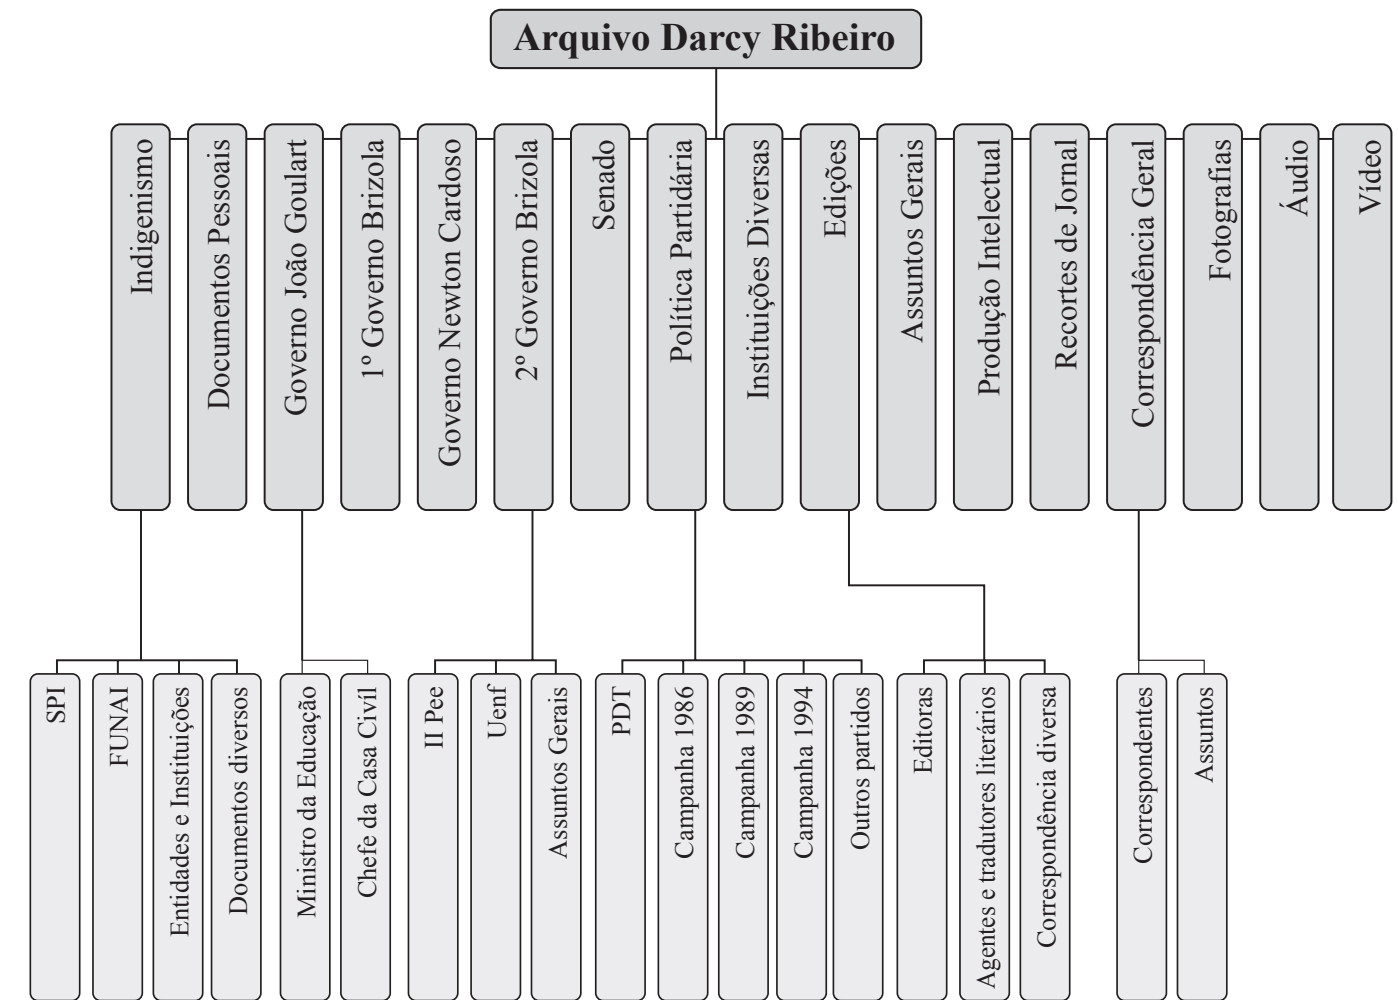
Arquivo Darcy Ribeiro

Indigenismo
Documentos Pessoais
Governo João Goulart
1º Governo Brizola
Governo Newton Cardoso
2º Governo Brizola
Senado
Política Partidária
Instituições Diversas
Edições
Assuntos Gerais
Produção Intelectual
Recortes de Jornal
Correspondência Geral
Fotografias
Áudio
Vídeo

SPI
FUNAI
Entidades e Instituições
Documentos diversos
Ministro da Educação
Chefe da Casa Civil
II Pee
Uenf
Assuntos Gerais
PDT
Campanha 1986
Campanha 1989
Campanha 1994
Outros partidos
Editoras
Agentes e tradutores literários
Correspondência diversa
Correspondentes
Assuntos